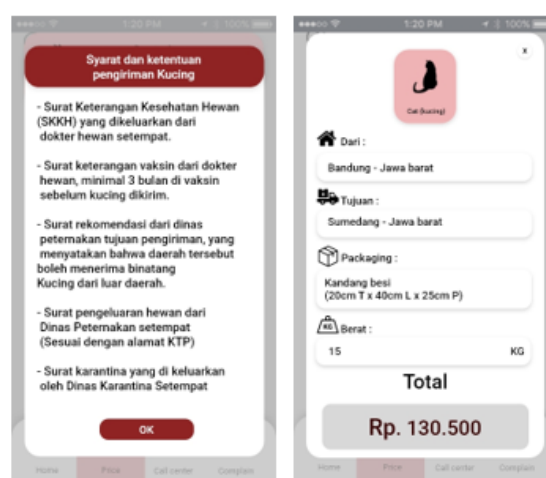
1:20 PM 100%

Syarat dan ketentuan pengiriman Kucing

- Surat Keterangan Kesehatan Hewan (SKKH) yang dikeluarkan dari dokter hewan setempat.

- Surat keterangan vaksin dari dokter hewan, minimal 3 bulan di vaksin sebelum kucing dikirim.

- Surat rekomendasi dari dinas peternakan tujuan pengiriman, yang menyatakan bahwa daerah tersebut boleh menerima binatang Kucing dari luar daerah.

- Surat pengeluaran hewan dari Dinas Peternakan setempat (Sesuai dengan alamat KTP)

- Surat karantina yang di keluarkan oleh Dinas Karantina Setempat

OK

Home Price Call center Complain

1:20 PM 100%

x

Cat (kucing)

Dari :

Bandung - Jawa barat

Tujuan :

Sumedang - Jawa barat

Packaging :

Kandang besi
(20cm T x 40cm L x 25cm P)

KG Berat :

15 KG

Total

Rp. 130.500

Home Price Call center Complain